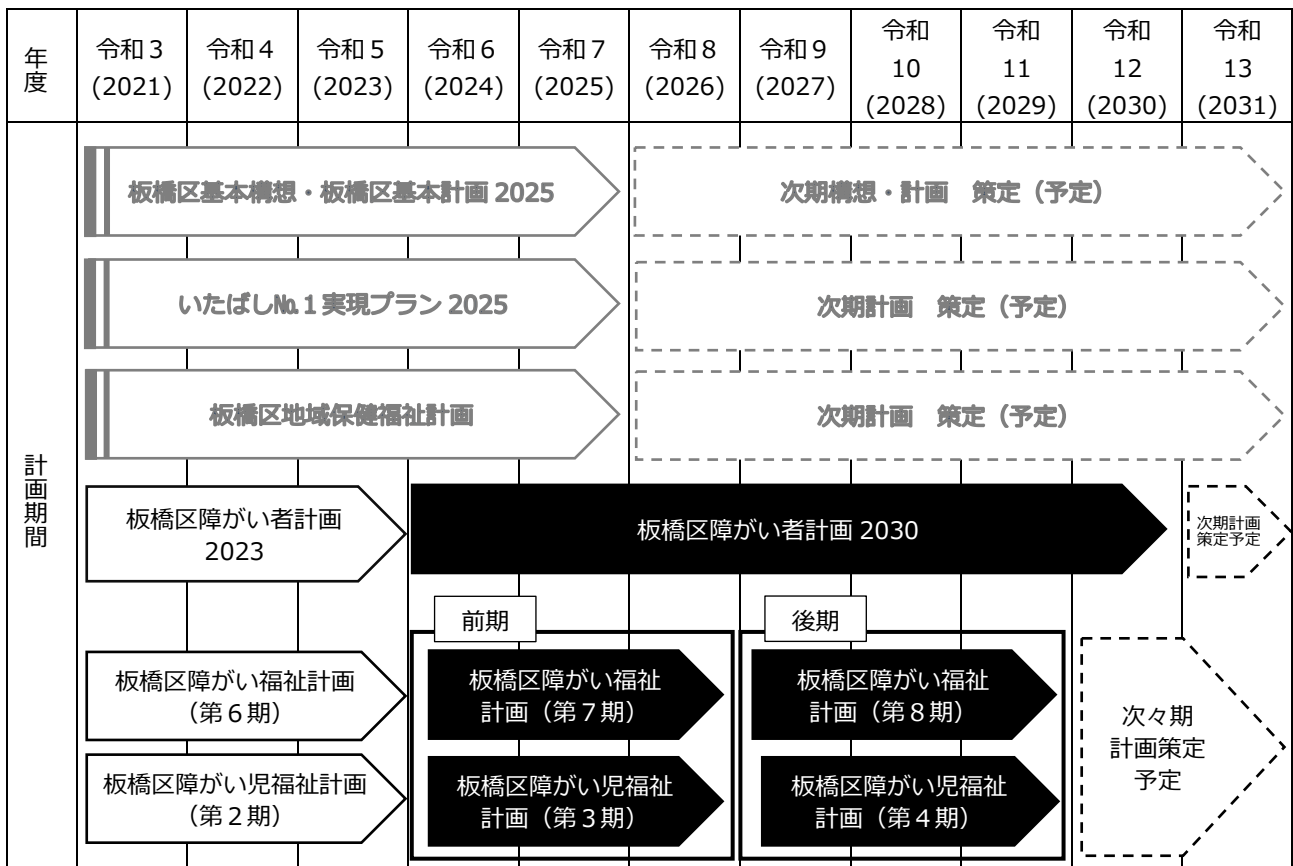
| 年度 | 令和３(2021) | 令和４(2022) | 令和５(2023) | 令和６(2024) | 令和７(2025) | 令和８(2026) | 令和９(2027) | 令和10(2028) | 令和11(2029) | 令和12(2030) | 令和13(2031) |
|---|---|---|---|---|---|---|---|---|---|---|---|

計画期間

板橋区基本構想・板橋区基本計画 2025

次期構想・計画　策定（予定）

いたばしNo.１実現プラン 2025

次期計画　策定（予定）

板橋区地域保健福祉計画

次期計画　策定（予定）

板橋区障がい者計画 2023

板橋区障がい者計画 2030

次期計画策定予定

前期

後期

板橋区障がい福祉計画（第６期）

板橋区障がい福祉計画（第７期）

板橋区障がい福祉計画（第８期）

板橋区障がい児福祉計画（第２期）

板橋区障がい児福祉計画（第３期）

板橋区障がい児福祉計画（第４期）

次々期計画策定予定